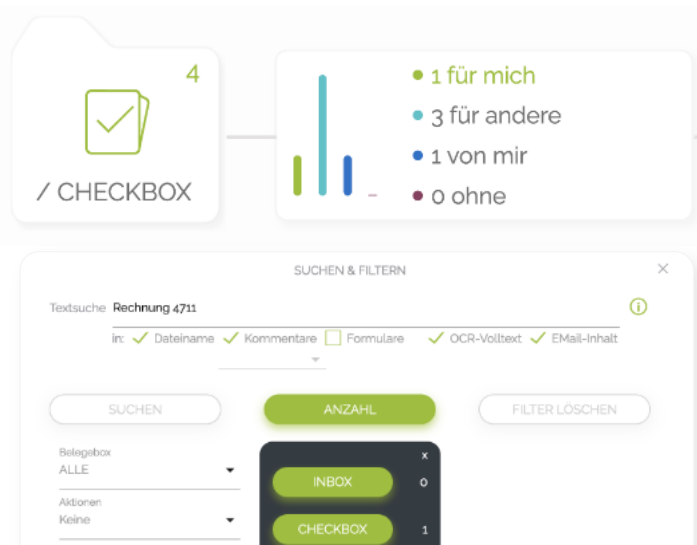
4

/ CHECKBOX

1 für mich
3 für andere
1 von mir
0 ohne

SUCHEN & FILTERN

×

Textsuche Rechnung 4711

in: Dateiname Kommentare Formulare OCR-Volltext EMail-Inhalt

SUCHEN

ANZAHL

FILTER LÖSCHEN

Belegebox
ALLE

Aktionen
Keine

x

INBOX 0

CHECKBOX 1